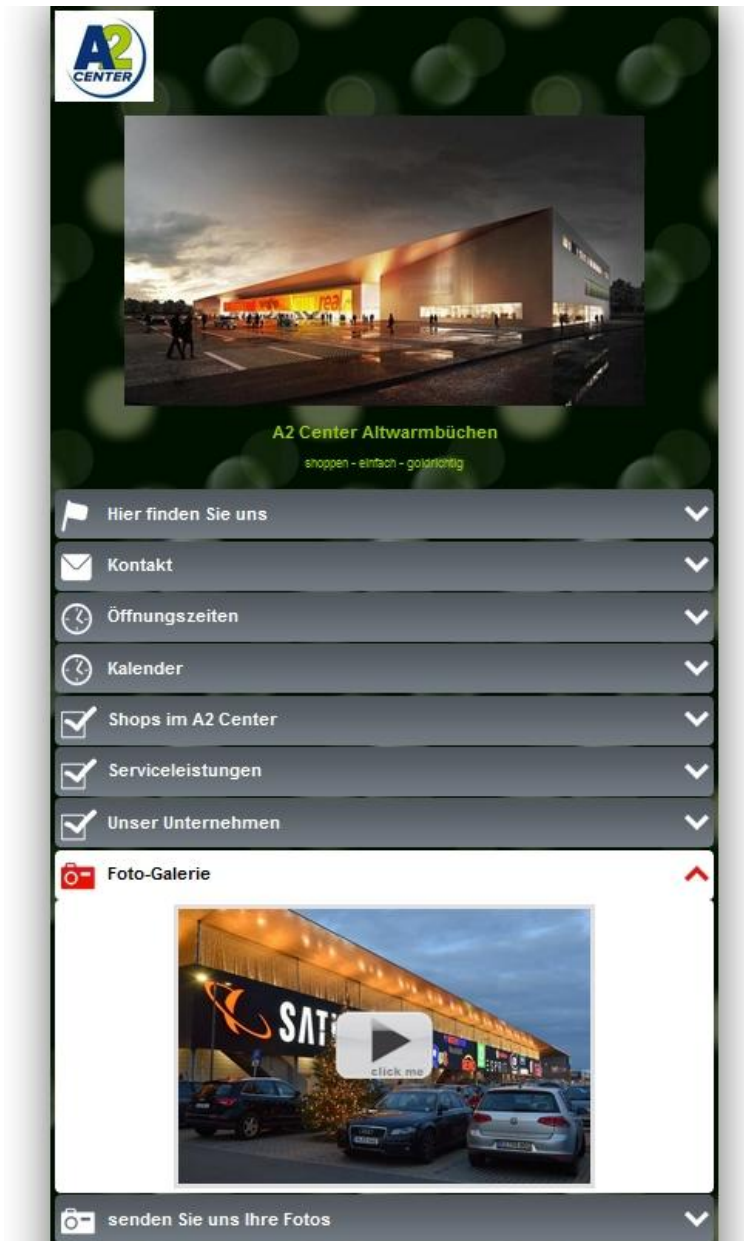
A2 CENTER

real

A2 Center Altwarmbüchen

shoppen - einfach - goldrichtig

Hier finden Sie uns

Kontakt

Öffnungszeiten

Kalender

Shops im A2 Center

Serviceleistungen

Unser Unternehmen

Foto-Galerie

SAT

click me

senden Sie uns Ihre Fotos